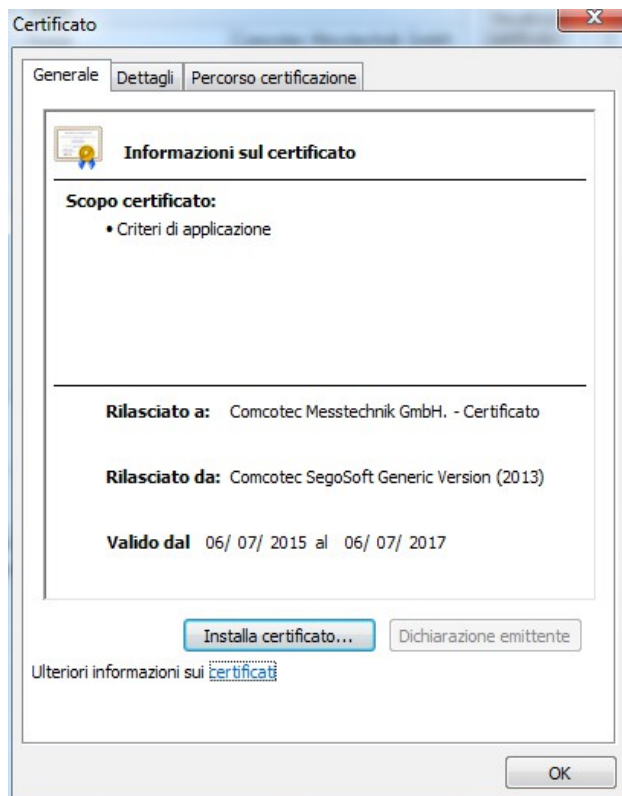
Certificato

Generale | Dettagli | Percorso certificazione

Informazioni sul certificato

Scopo certificato:

• Criteri di applicazione

Rilasciato a: Comcotec Messtechnik GmbH. - Certificato

Rilasciato da: Comcotec SegoSoft Generic Version (2013)

Valido dal 06/ 07/ 2015 al 06/ 07/ 2017

Installa certificato... | Dichiarazione emittente

Ulteriori informazioni sui certificati

OK